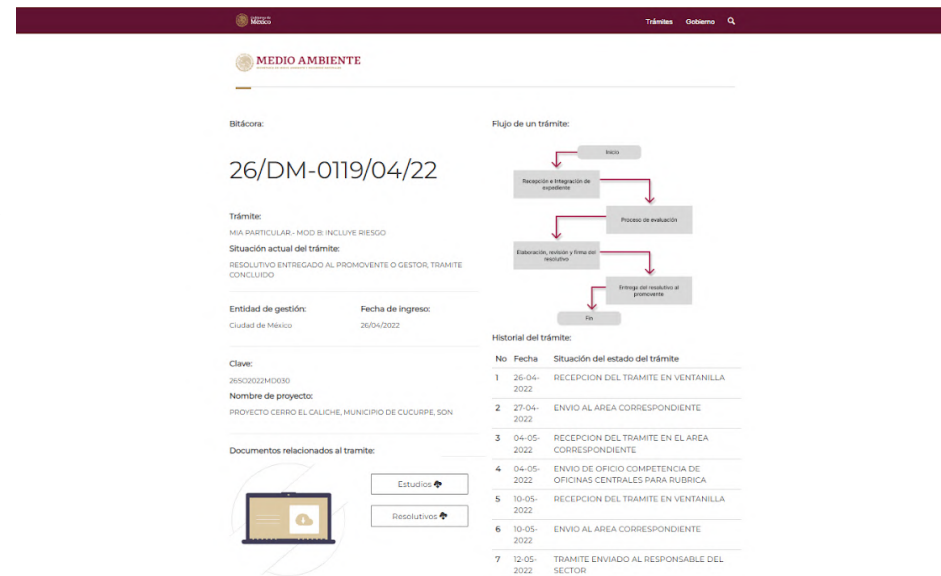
Gobierno de México

Trámites Gobierno

MEDIO AMBIENTE

Bitácora:

26/DM-0119/04/22

Trámite:

MIA PARTICULAR.- MOD B: INCLUYE RIESGO

Situación actual del trámite:

RESOLUTIVO ENTREGADO AL PROMOVENTE O GESTOR, TRAMITE CONCLUIDO

Entidad de gestión:

Ciudad de México

Fecha de ingreso:

26/04/2022

Clave:

26SO2022MD030

Nombre de proyecto:

PROYECTO CERRO EL CALICHE, MUNICIPIO DE CUCURPE, SON

Documentos relacionados al trámite:

Estudios

Resolutivos

Flujo de un trámite:

Inicio

Recepción e Integración de expediente

Proceso de evaluación

Elaboración, revisión y firma del resolutivo

Entrega del resolutivo al promovente

Fin

Historial del trámite:

| No | Fecha | Situación del estado del trámite |
|---|---|---|
| 1 | 26-04-2022 | RECEPCION DEL TRAMITE EN VENTANILLA |
| 2 | 27-04-2022 | ENVIO AL AREA CORRESPONDIENTE |
| 3 | 04-05-2022 | RECEPCION DEL TRAMITE EN EL AREA CORRESPONDIENTE |
| 4 | 04-05-2022 | ENVIO DE OFICIO COMPETENCIA DE OFICINAS CENTRALES PARA RUBRICA |
| 5 | 10-05-2022 | RECEPCION DEL TRAMITE EN VENTANILLA |
| 6 | 10-05-2022 | ENVIO AL AREA CORRESPONDIENTE |
| 7 | 12-05-2022 | TRAMITE ENVIADO AL RESPONSABLE DEL SECTOR |